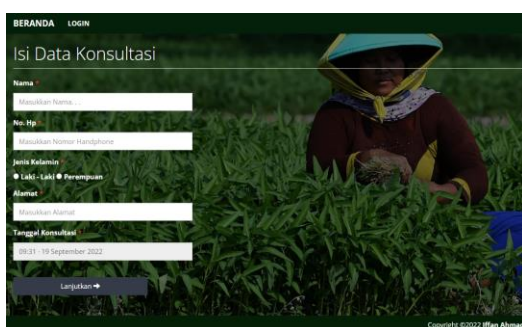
BERANDA LOGIN

Isi Data Konsultasi

Nama *
Masukkan Nama...

No. Hp *
Masukkan Nomor Handphone

Jenis Kelamin *
Laki - Laki Perempuan

Alamat *
Masukkan Alamat

Tanggal Konsultasi *
09:31 - 19 September 2022

Lanjutkan ➜

Copyright ©2022 Iffan Ahma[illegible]